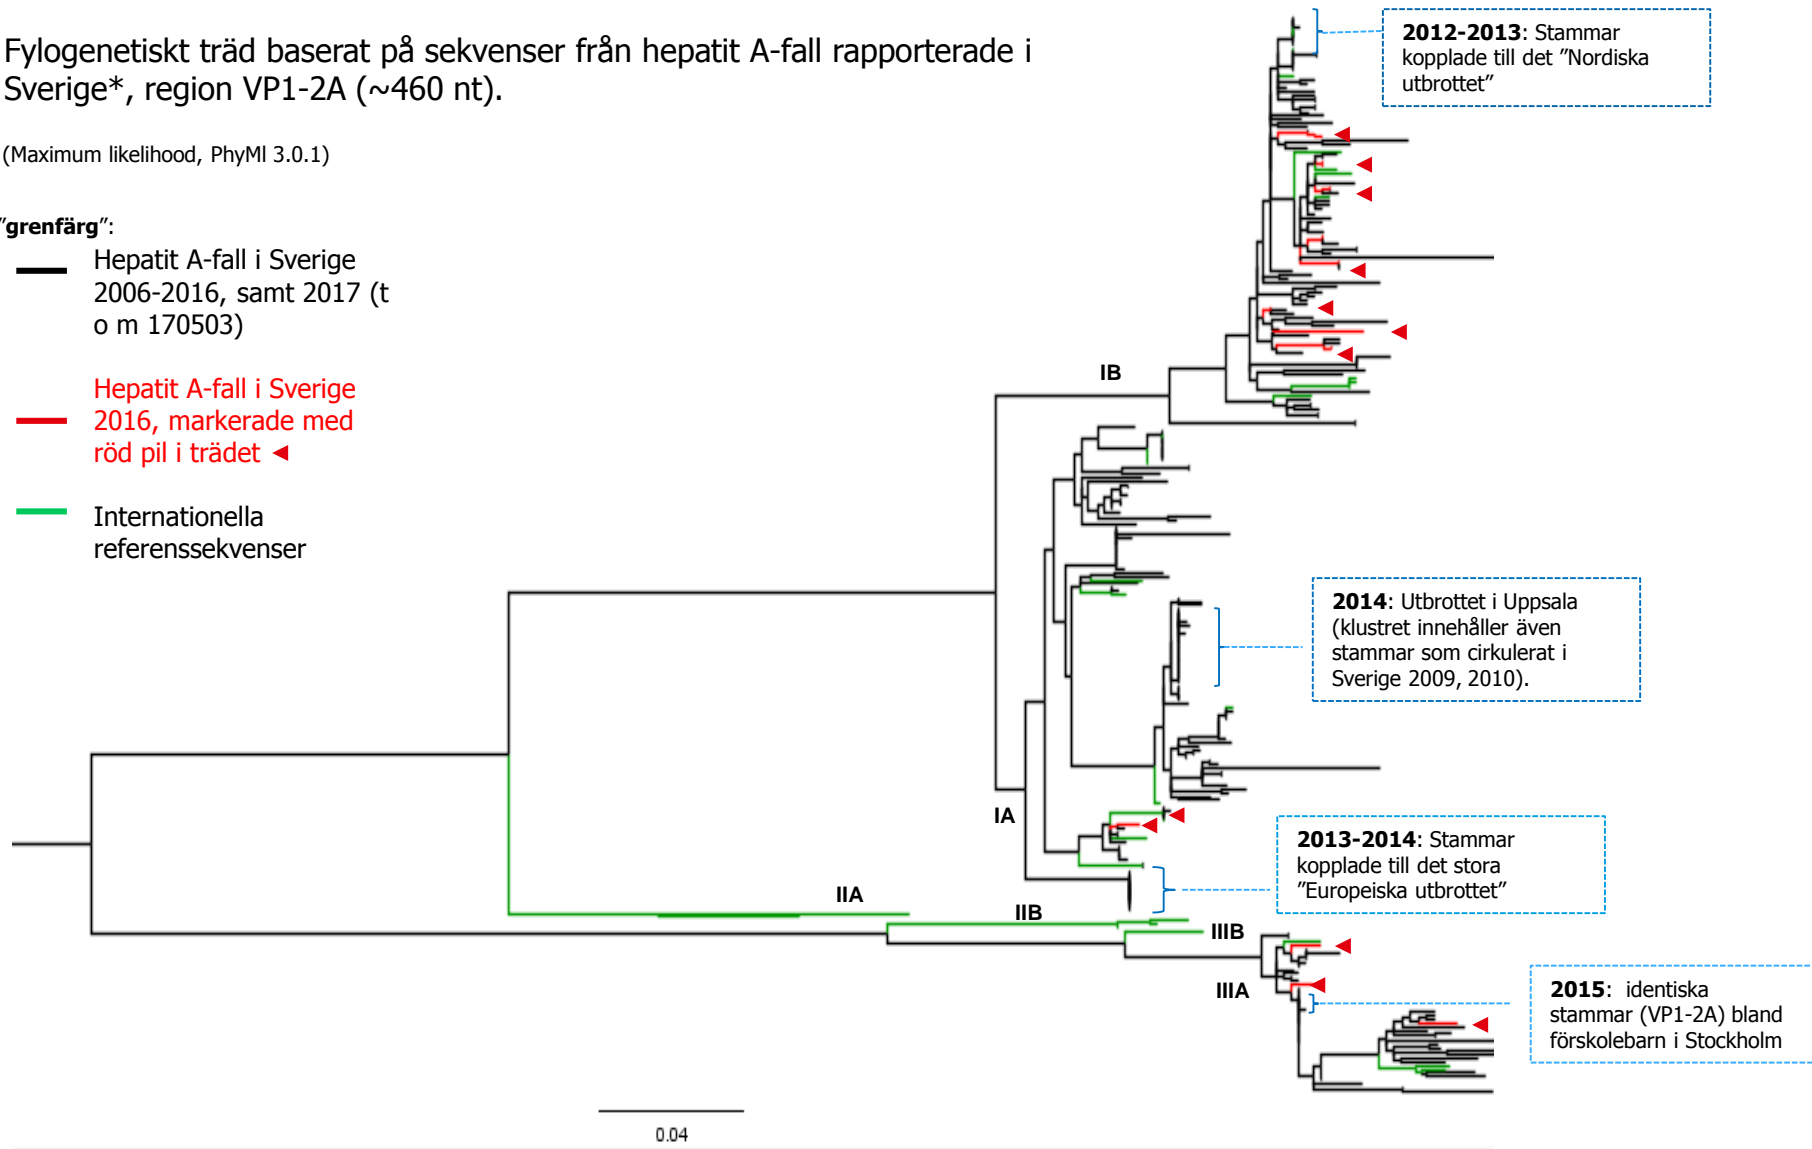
Fylogenetiskt träd baserat på sekvenser från hepatit A-fall rapporterade i Sverige*, region VP1-2A (~460 nt).

(Maximum likelihood, PhyMl 3.0.1)

"grenfärg":

Hepatit A-fall i Sverige 2006-2016, samt 2017 (t o m 170503)

Hepatit A-fall i Sverige 2016, markerade med röd pil i trädet ◄

Internationella referenssekvenser

2012-2013: Stammar kopplade till det "Nordiska utbrottet"

IB

2014: Utbrottet i Uppsala (klustret innehåller även stammar som cirkulerat i Sverige 2009, 2010).

IA

2013-2014: Stammar kopplade till det stora "Europeiska utbrottet"

IIA

IIB

IIIB

IIIA

2015: identiska stammar (VP1-2A) bland förskolebarn i Stockholm

0.04